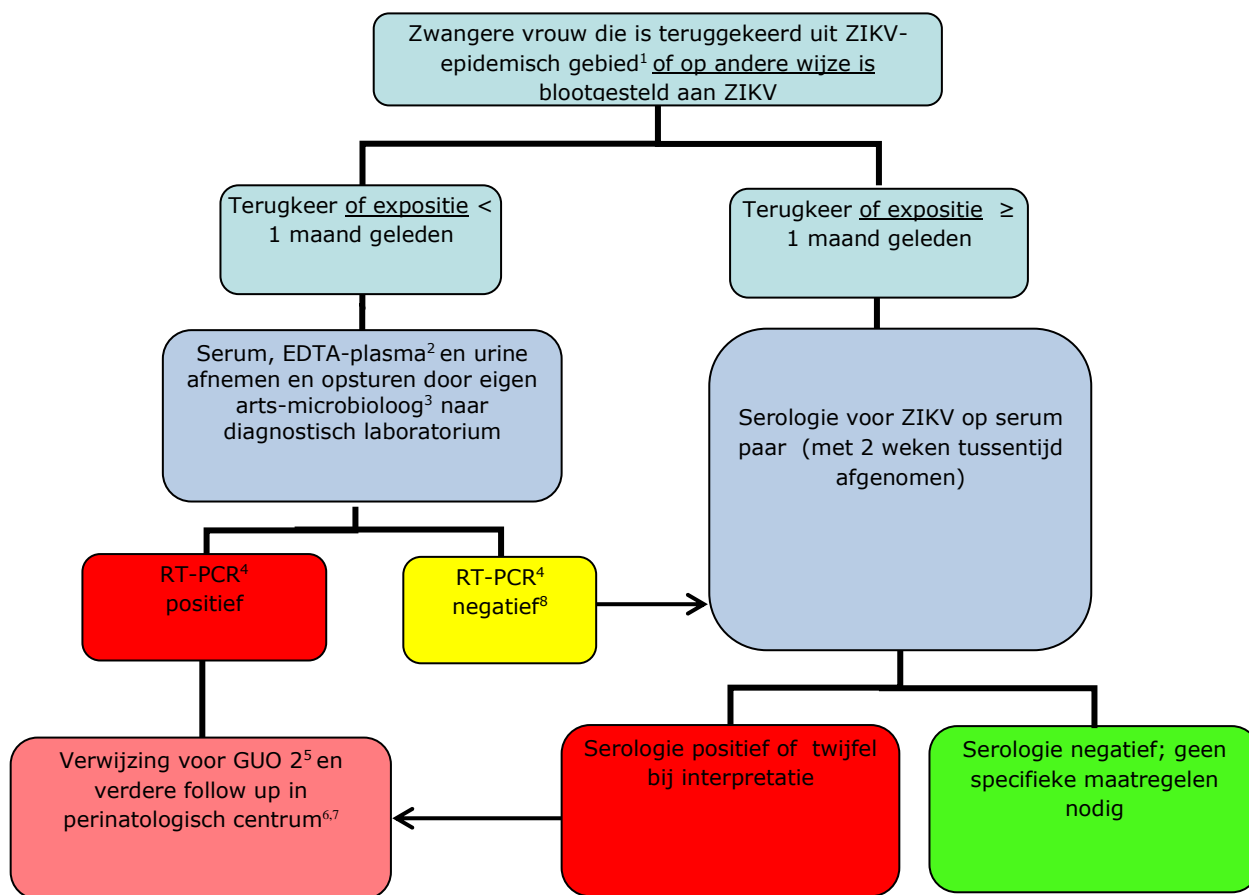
Zwangere vrouw die is teruggekeerd uit ZIKV-epidemisch gebied$^{1}$ of op andere wijze is blootgesteld aan ZIKV

Terugkeer of expositie < 1 maand geleden

Terugkeer of expositie ≥ 1 maand geleden

Serum, EDTA-plasma$^{2}$ en urine afnemen en opsturen door eigen arts-microbioloog$^{3}$ naar diagnostisch laboratorium

Serologie voor ZIKV op serum paar (met 2 weken tussentijd afgenomen)

RT-PCR$^{4}$ positief

RT-PCR$^{4}$ negatief$^{8}$

Verwijzing voor GUO 2$^{5}$ en verdere follow up in perinatologisch centrum$^{6,7}$

Serologie positief of twijfel bij interpretatie

Serologie negatief; geen specifieke maatregelen nodig